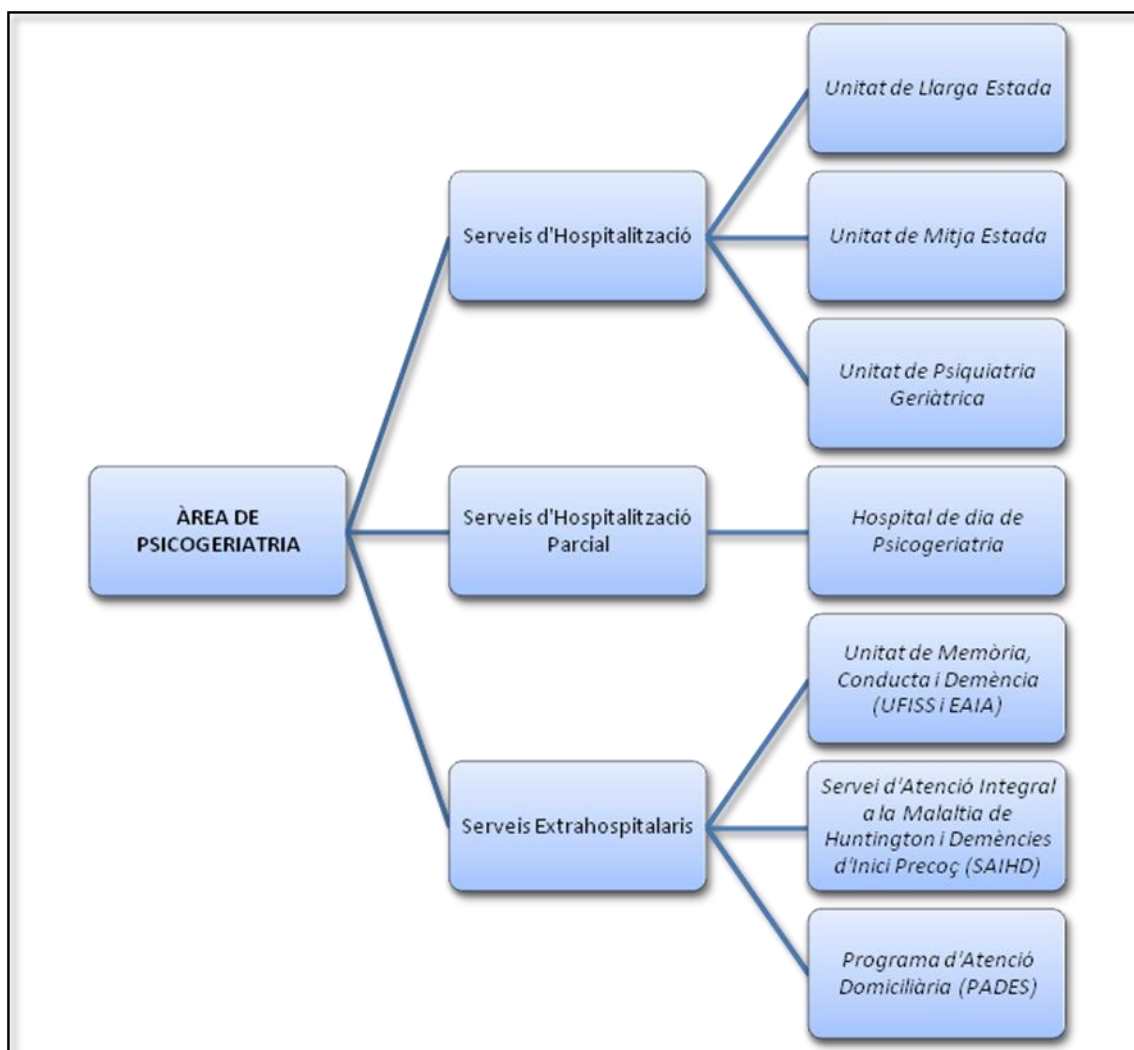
ÀREA DE PSICOGERIATRIA

Serveis d'Hospitalització

Unitat de Llarga Estada

Unitat de Mitja Estada

Unitat de Psiquiatria Geriàtrica

Serveis d'Hospitalització Parcial

Hospital de dia de Psicogeriatria

Serveis Extrahospitalaris

Unitat de Memòria, Conducta i Demència (UFISS i EAIA)

Servei d'Atenció Integral a la Malaltia de Huntington i Demències d'Inici Precoç (SAIHD)

Programa d'Atenció Domiciliària (PADES)